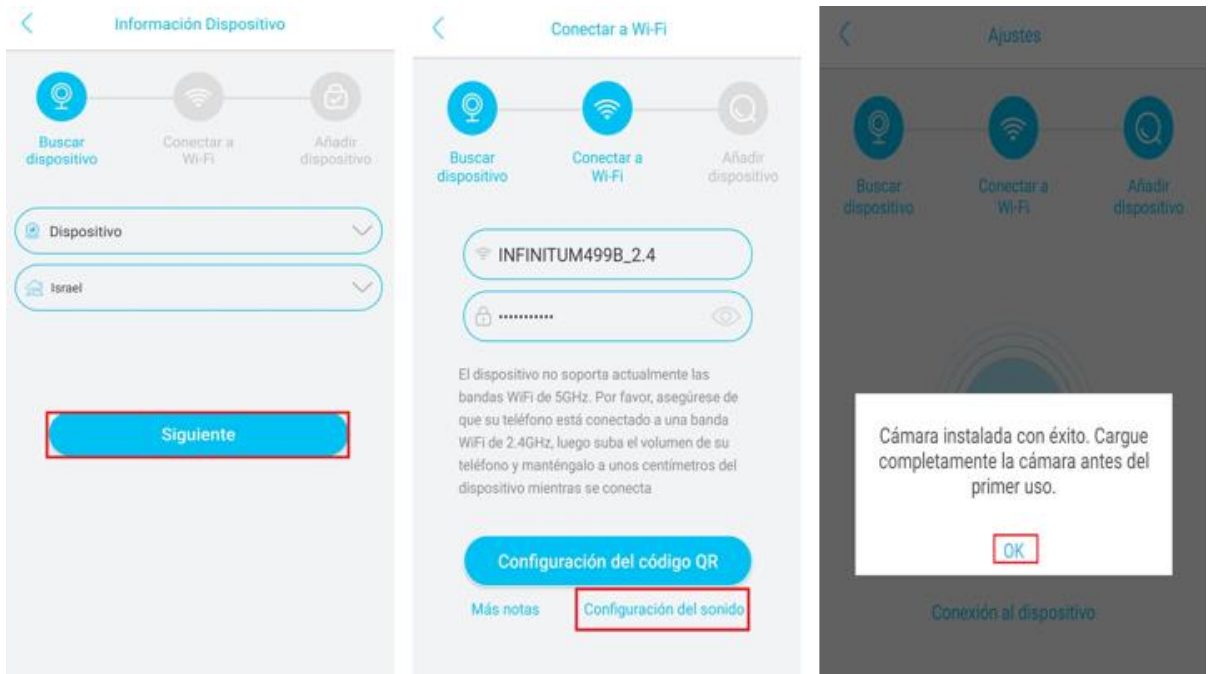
Información Dispositivo

Buscar dispositivo

Conectar a Wi-Fi

Añadir dispositivo

Dispositivo

Israel

Siguiente

Conectar a Wi-Fi

Buscar dispositivo

Conectar a Wi-Fi

Añadir dispositivo

INFINITUM499B_2.4

...........

El dispositivo no soporta actualmente las bandas WiFi de 5GHz. Por favor, asegúrese de que su teléfono está conectado a una banda WiFi de 2.4GHz, luego suba el volumen de su teléfono y manténgalo a unos centímetros del dispositivo mientras se conecta

Configuración del código QR

Más notas

Configuración del sonido

Ajustes

Buscar dispositivo

Conectar a Wi-Fi

Añadir dispositivo

Cámara instalada con éxito. Cargue completamente la cámara antes del primer uso.

OK

Conexión al dispositivo